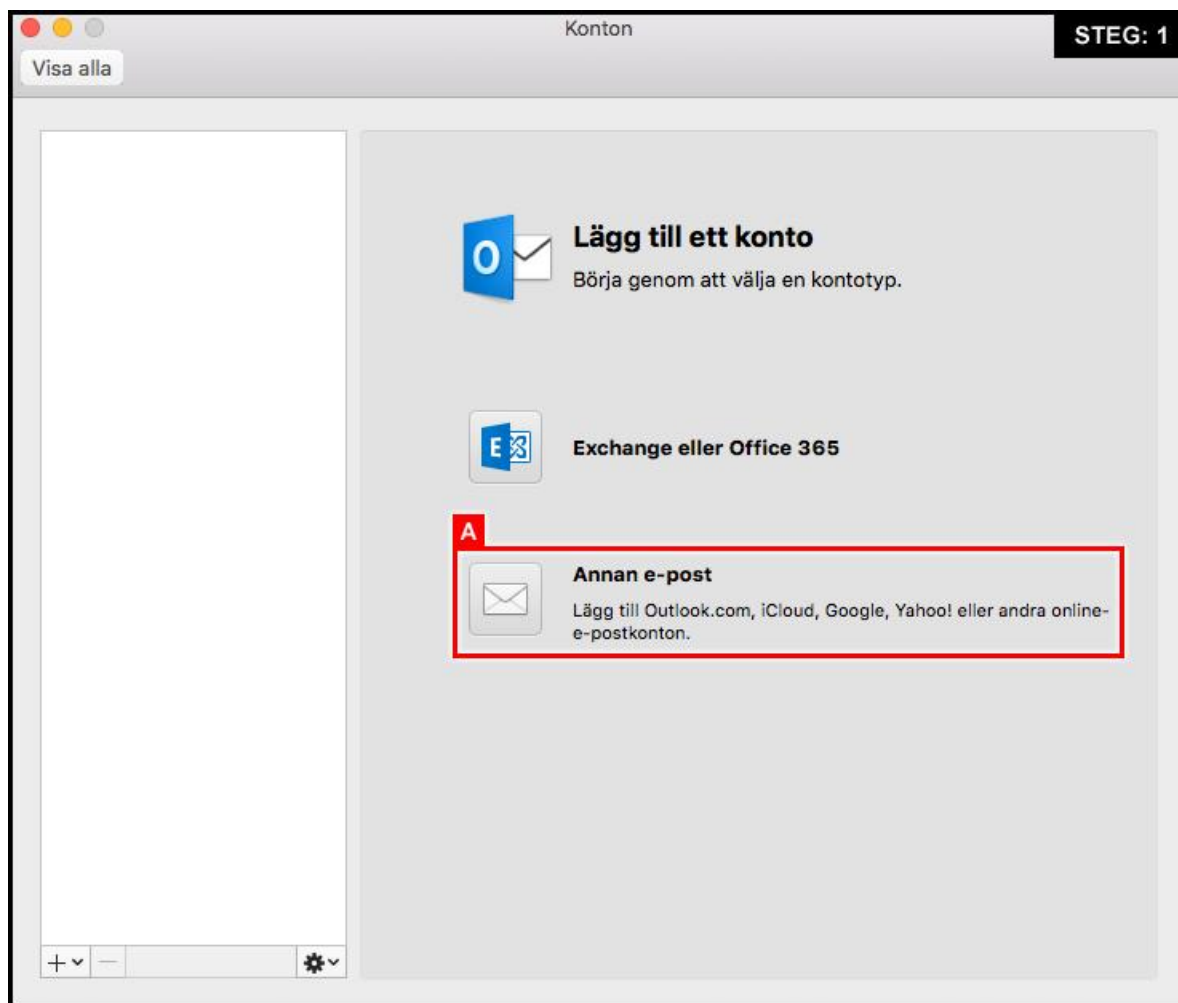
Konton

STEG: 1

Visa alla

O

Lägg till ett konto

Börja genom att välja en kontotyp.

E

Exchange eller Office 365

A

Annan e-post

Lägg till Outlook.com, iCloud, Google, Yahoo! eller andra online-e-postkonton.

+ −